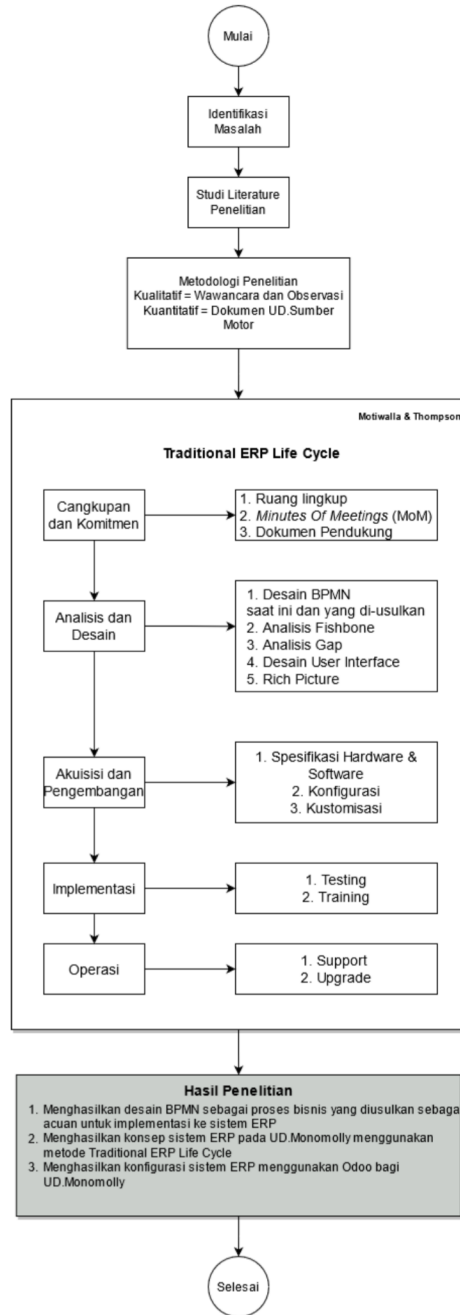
Mulai

Identifikasi Masalah

Studi Literature Penelitian

Metodologi Penelitian
Kualitatif = Wawancara dan Observasi
Kuantitatif = Dokumen UD.Sumber Motor

Motiwalla & Thompson

Traditional ERP Life Cycle

Cangkupan dan Komitmen

1. Ruang lingkup
2. Minutes Of Meetings (MoM)
3. Dokumen Pendukung

Analisis dan Desain

1. Desain BPMN saat ini dan yang di-usulkan
2. Analisis Fishbone
3. Analisis Gap
4. Desain User Interface
5. Rich Picture

Akuisisi dan Pengembangan

1. Spesifikasi Hardware & Software
2. Konfigurasi
3. Kustomisasi

Implementasi

1. Testing
2. Training

Operasi

1. Support
2. Upgrade

Hasil Penelitian
1. Menghasilkan desain BPMN sebagai proses bisnis yang diusulkan sebaga acuan untuk implementasi ke sistem ERP
2. Menghasilkan konsep sistem ERP pada UD.Monomolly menggunakan metode Traditional ERP Life Cycle
3. Menghasilkan konfigurasi sistem ERP menggunakan Odoo bagi UD.Monomolly

Selesai